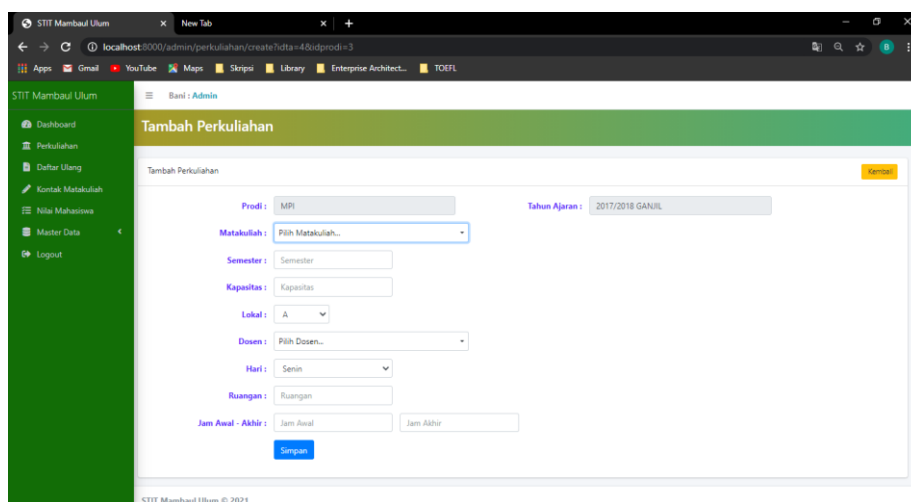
STIT Mambaul Ulum × New Tab × +

localhost:8000/admin/perkuliahan/create?idta=4&idprodi=3

Apps Gmail YouTube Maps Skripsi Library Enterprise Architect... TOEFL

STIT Mambaul Ulum

Bani : Admin

Dashboard
Perkuliahan
Daftar Ulang
Kontak Matakuliah
Nilai Mahasiswa
Master Data
Logout

Tambah Perkuliahan

Tambah Perkuliahan

Kembali

Prodi : MPI

Tahun Ajaran : 2017/2018 GANJIL

Matakuliah : Pilih Matakuliah...

Semester : Semester

Kapasitas : Kapasitas

Lokal : A

Dosen : Pilih Dosen...

Hari : Senin

Ruangan : Ruangan

Jam Awal - Akhir : Jam Awal Jam Akhir

Simpan

STIT Mambaul Ulum © 2021